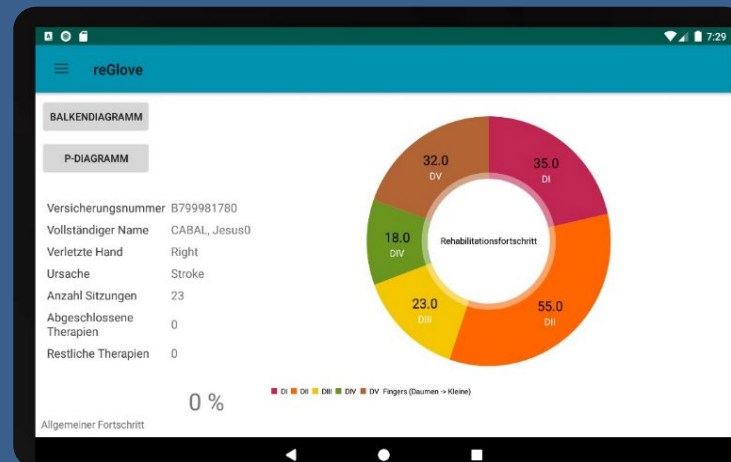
7:29

reGlove

BALKENDIAGRAMM

P-DIAGRAMM

| | |
|---|---|
| Versicherungsnummer | B799981780 |
| Vollständiger Name | CABAL, Jesus0 |
| Verletzte Hand | Right |
| Ursache | Stroke |
| Anzahl Sitzungen | 23 |
| Abgeschlossene Therapien | 0 |
| Restliche Therapien | 0 |

0 %

Allgemeiner Fortschritt

32.0
DV

35.0
DI

18.0
DIV

Rehabilitationsfortschritt

23.0
DIII

55.0
DII

DI DII DIII DIV DV Fingers (Daumen -> Kleine)